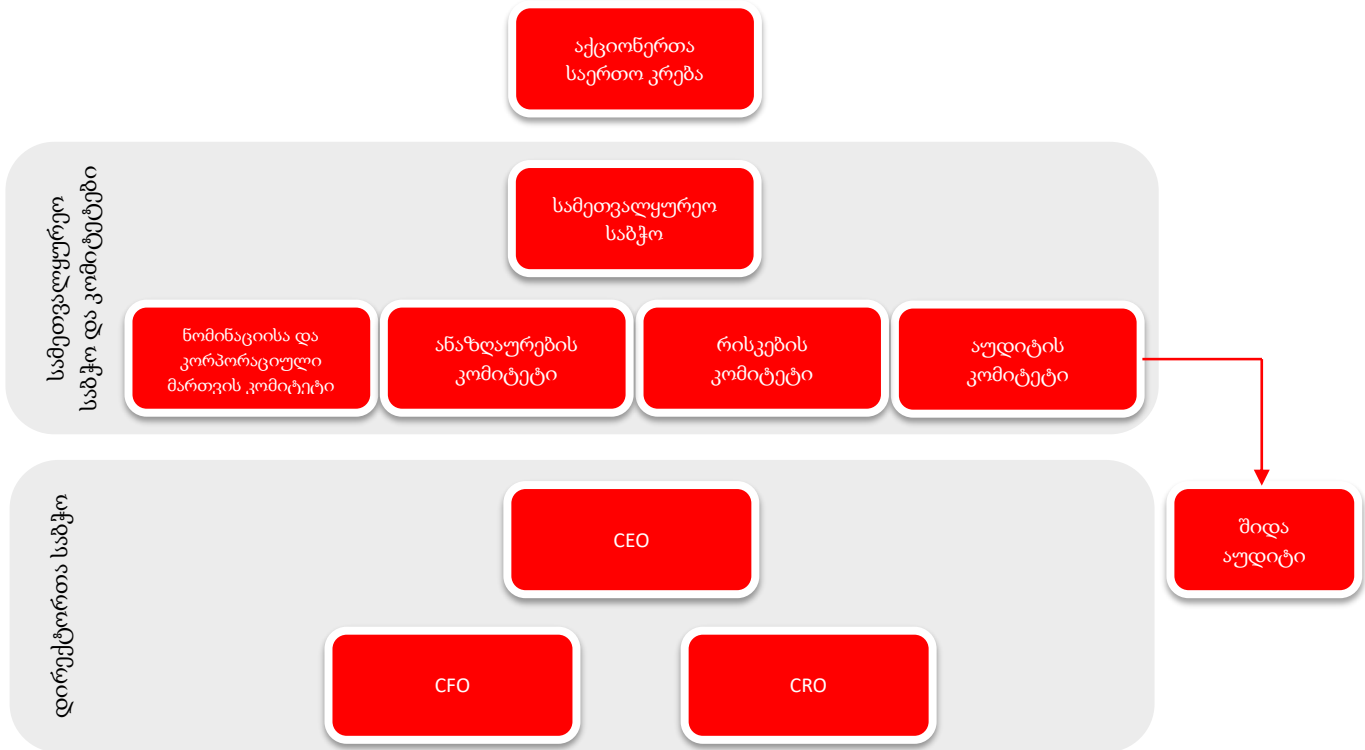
აქციონერთა საერთო კრება

სამეთვალყურეო საბჭო და კომიტეტები

სამეთვალყურეო საბჭო

ნომინაციისა და კორპორაციული მართვის კომიტეტი

ანაზღაურების კომიტეტი

რისკების კომიტეტი

აუდიტის კომიტეტი

შიდა აუდიტი

დირექტორთა საბჭო

CEO

CFO

CRO